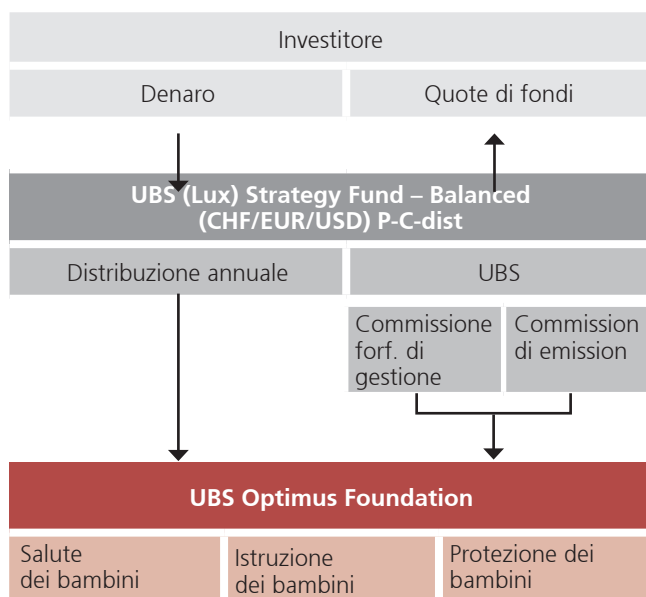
Investitore

Denaro

Quote di fondi

UBS (Lux) Strategy Fund – Balanced (CHF/EUR/USD) P-C-dist

Distribuzione annuale

UBS

Commissione forf. di gestione

Commission di emission

UBS Optimus Foundation

Salute dei bambini

Istruzione dei bambini

Protezione dei bambini